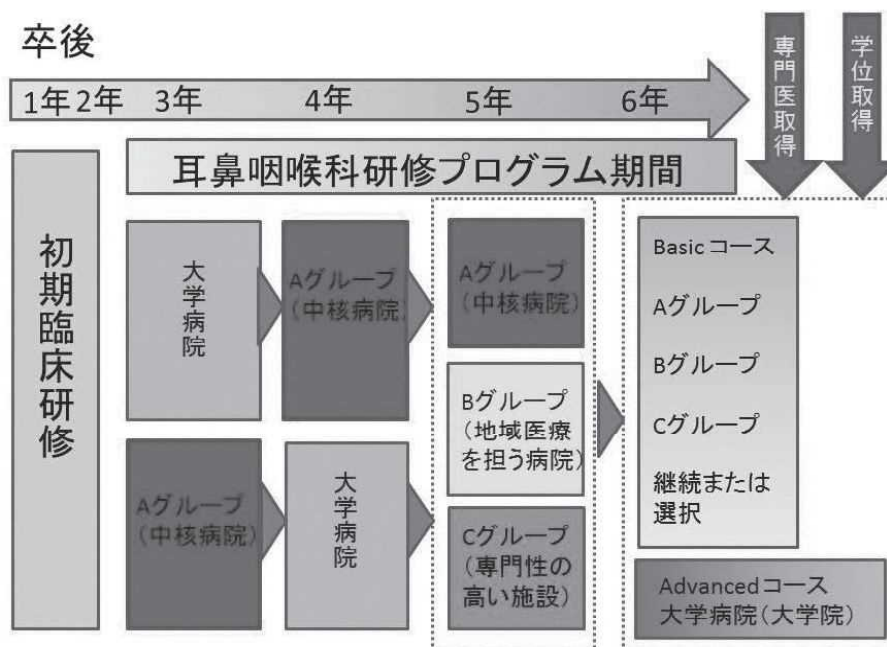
卒後

1年 2年 3年 4年 5年 6年

専門医取得

学位取得

耳鼻咽喉科研修プログラム期間

初期臨床研修

大学病院

Aグループ（中核病院）

Aグループ（中核病院）

Bグループ（地域医療を担う病院）

Cグループ（専門性の高い施設）

Aグループ（中核病院）

大学病院

Basicコース

Aグループ

Bグループ

Cグループ

継続または選択

Advancedコース
大学病院（大学院）